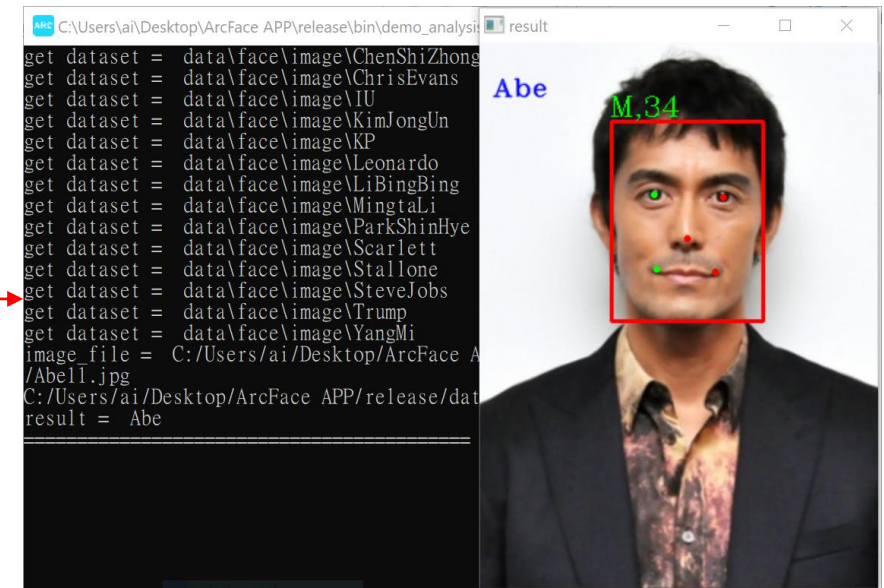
ARC C:\Users\ai\Desktop\ArcFace APP\release\bin\demo_analysi

get dataset = data\face\image\ChenShiZhong
get dataset = data\face\image\ChrisEvans
get dataset = data\face\image\IU
get dataset = data\face\image\KimJongUn
get dataset = data\face\image\KP
get dataset = data\face\image\Leonardo
get dataset = data\face\image\LiBingBing
get dataset = data\face\image\MingtaLi
get dataset = data\face\image\ParkShinHye
get dataset = data\face\image\Scarlett
get dataset = data\face\image\Stallone
get dataset = data\face\image\SteveJobs
get dataset = data\face\image\Trump
get dataset = data\face\image\YangMi
image_file = C:/Users/ai/Desktop/ArcFace A
/Abe11.jpg
C:/Users/ai/Desktop/ArcFace APP/release/dat
result = Abe
================================

result

Abe

M,34